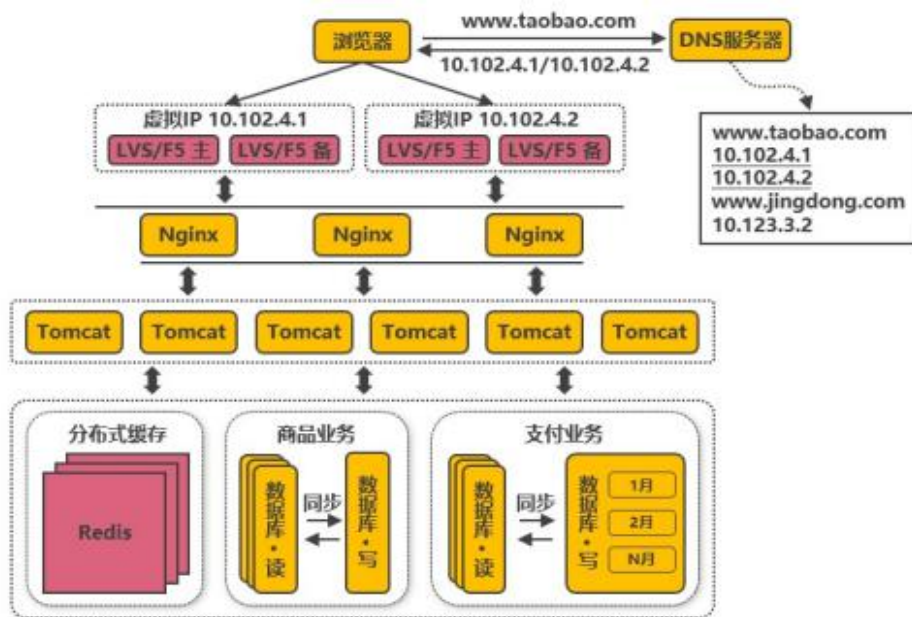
浏览器

www.taobao.com

10.102.4.1/10.102.4.2

DNS服务器

www.taobao.com
10.102.4.1
10.102.4.2
www.jingdong.com
10.123.3.2

虚拟IP 10.102.4.1

LVS/F5 主 LVS/F5 备

虚拟IP 10.102.4.2

LVS/F5 主 LVS/F5 备

Nginx Nginx Nginx

Tomcat Tomcat Tomcat Tomcat Tomcat Tomcat

分布式缓存

Redis

商品业务

数据库·读 同步 数据库·写

支付业务

数据库·读 同步 数据库·写 1月 2月 N月